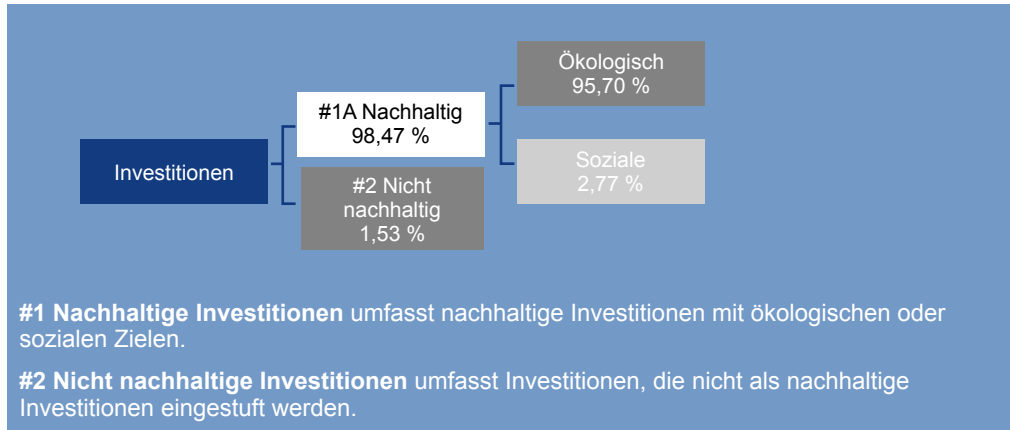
Investitionen

#1A Nachhaltig
98,47 %

#2 Nicht nachhaltig
1,53 %

Ökologisch
95,70 %

Soziale
2,77 %

**#1 Nachhaltige Investitionen** umfasst nachhaltige Investitionen mit ökologischen oder sozialen Zielen.

**#2 Nicht nachhaltige Investitionen** umfasst Investitionen, die nicht als nachhaltige Investitionen eingestuft werden.